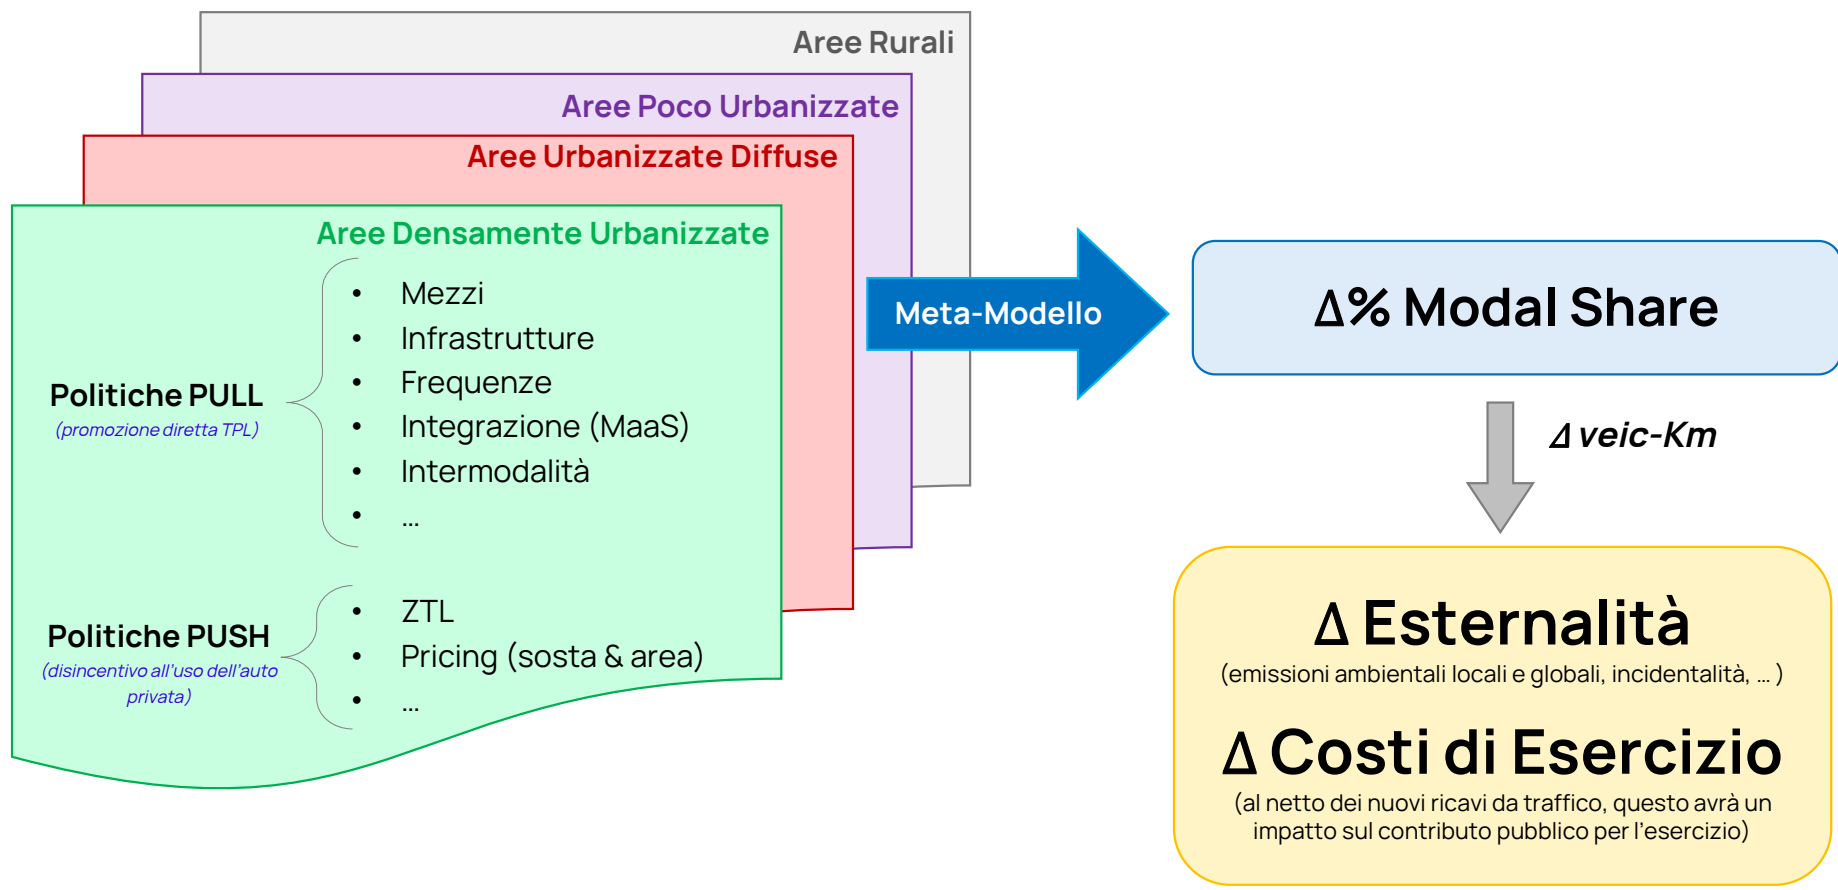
Aree Rurali

Aree Poco Urbanizzate

Aree Urbanizzate Diffuse

Aree Densamente Urbanizzate

Politiche PULL
(promozione diretta TPL)

- Mezzi
- Infrastrutture
- Frequenze
- Integrazione (MaaS)
- Intermodalità
- ...

Politiche PUSH
(disincentivo all'uso dell'auto privata)

- ZTL
- Pricing (sosta & area)
- ...

Meta-Modello

Δ% Modal Share

Δ veic-Km

Δ Esternalità
(emissioni ambientali locali e globali, incidentalità, ... )

Δ Costi di Esercizio
(al netto dei nuovi ricavi da traffico, questo avrà un impatto sul contributo pubblico per l'esercizio)